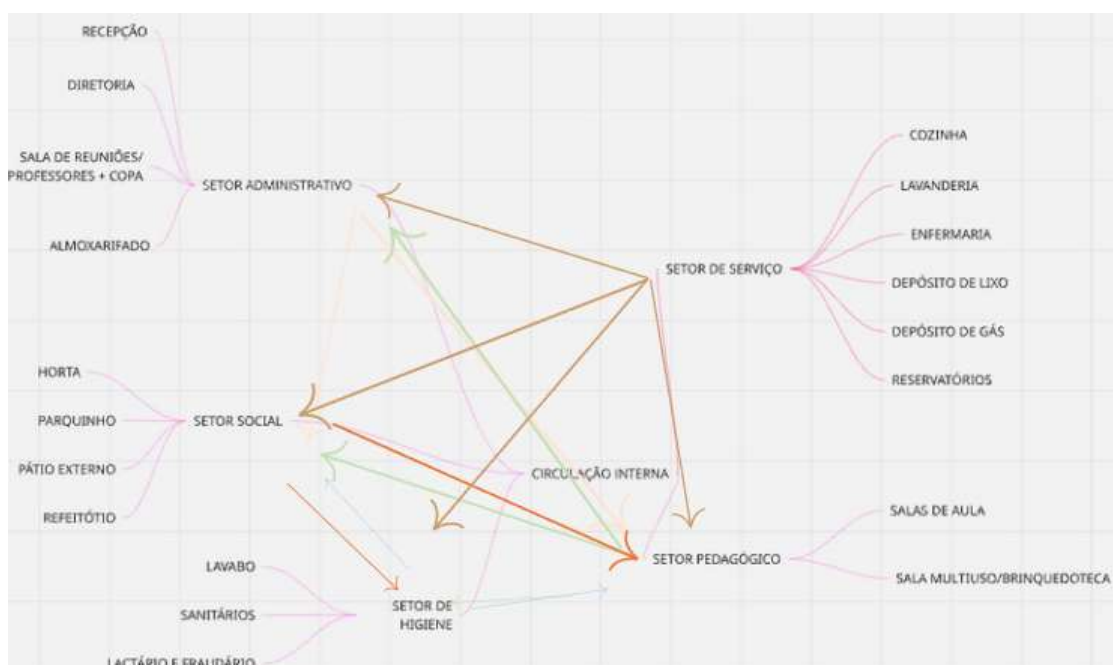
RECEPÇÃO

DIRETORIA

SALA DE REUNIÕES/ PROFESSORES + COPA

SETOR ADMINISTRATIVO

ALMOXARIFADO

COZINHA

LAVANDERIA

ENFERMARIA

SETOR DE SERVIÇO

DEPÓSITO DE LIXO

DEPÓSITO DE GÁS

RESERVATÓRIOS

HORTA

PARQUINHO

SETOR SOCIAL

PÁTIO EXTERNO

CIRCULAÇÃO INTERNA

REFEITÓTIO

SALAS DE AULA

SETOR PEDAGÓGICO

SALA MULTIUSO/BRINQUEDOTECA

LAVABO

SANITÁRIOS

SETOR DE HIGIENE

LACTÁRIO E FRALDÁRIO